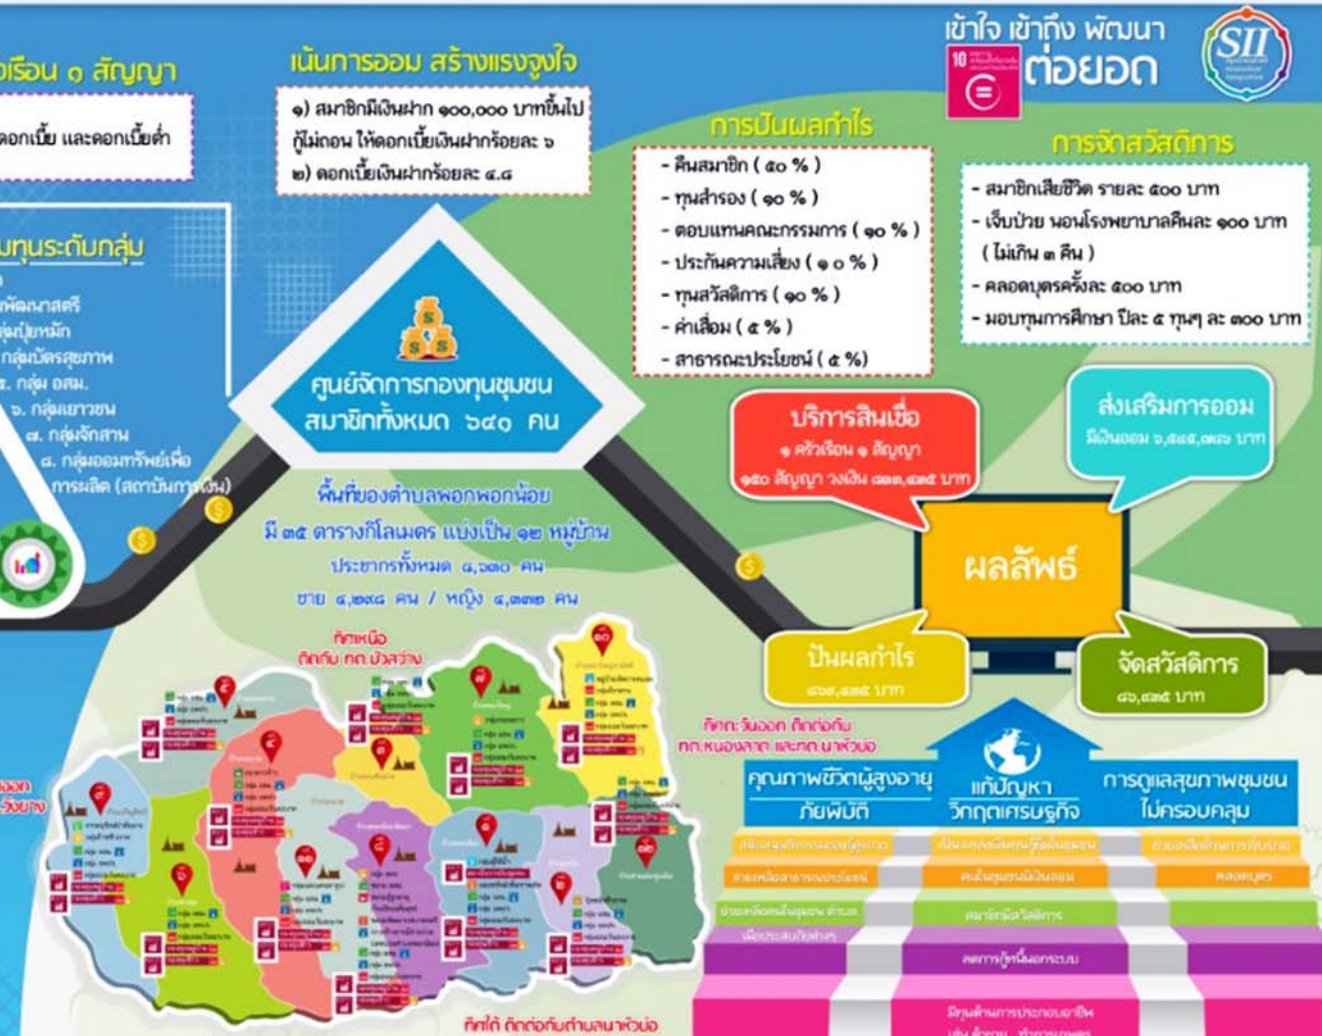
เข้าใจ เข้าถึง พัฒนา
ต่อยอด
SII

ครัวเรือน ๑ สัญญา
ดอกเบี้ย และดอกเบี้ยต่ำ

เน้นการออม สร้างแรงจูงใจ
๑) สมาชิกมีเงินฝาก ๑๐๐,๐๐๐ บาทขึ้นไป กู้ไม่ถอน ให้ดอกเบี้ยเงินฝากร้อยละ ๖
๒) ดอกเบี้ยเงินฝากร้อยละ ๔.๘

การปันผลกำไร
- คืนสมาชิก ( ๕๐ % )
- ทุนสำรอง ( ๑๐ % )
- ตอบแทนคณะกรรมการ ( ๑๐ % )
- ประกันความเสี่ยง ( ๑๐ % )
- ทุนสวัสดิการ ( ๑๐ % )
- ค่าเสื่อม ( ๕ % )
- สาธารณะประโยชน์ ( ๕ %)

การจัดสวัสดิการ
- สมาชิกเสียชีวิต รายละ ๕๐๐ บาท
- เจ็บป่วย นอนโรงพยาบาลคืนละ ๑๐๐ บาท ( ไม่เกิน ๓ คืน )
- คลอดบุตรครั้งละ ๕๐๐ บาท
- มอบทุนการศึกษา ปีละ ๕ ทุนๆ ละ ๓๐๐ บาท

ทุนระดับกลุ่ม
พัฒนาสตรี
กลุ่มปุ๋ยหมัก
กลุ่มบัตรสุขภาพ
. กลุ่ม อสม.
๖. กลุ่มเยาวชน
๗. กลุ่มจักสาน
๘. กลุ่มออมทรัพย์เพื่อการผลิต (สถาบันการเงิน)

ศูนย์จัดการกองทุนชุมชน
สมาชิกทั้งหมด ๖๔๑ คน

บริการสินเชื่อ
๑ ครัวเรือน ๑ สัญญา
๑๕๐ สัญญา วงเงิน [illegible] บาท

ส่งเสริมการออม
มีเงินออม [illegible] บาท

พื้นที่ของตำบลพอกพอกน้อย
มี ๓๕ ตารางกิโลเมตร แบ่งเป็น ๑๒ หมู่บ้าน
ประชากรทั้งหมด ๘,๖๓๐ คน
ชาย ๔,๒๙๘ คน / หญิง ๔,๓๓๒ คน

ผลลัพธ์

ปันผลกำไร
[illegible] บาท

จัดสวัสดิการ
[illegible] บาท

ทิศเหนือ
ติดกับ ทต.บัวสว่าง

ทิศตะวันออก ติดต่อกับ ทต.หนองลาด และทต.นาหัวบ่อ

ทิศตะวันตก
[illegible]

คุณภาพชีวิตผู้สูงอายุ
ภัยพิบัติ
แก้ปัญหา
วิกฤตเศรษฐกิจ
การดูแลสุขภาพชุมชน
ไม่ครอบคลุม

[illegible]
สมาชิกมีสวัสดิการ
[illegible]
คลอดบุตร
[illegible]

ทิศใต้ ติดต่อกับตำบลนาหัวบ่อ